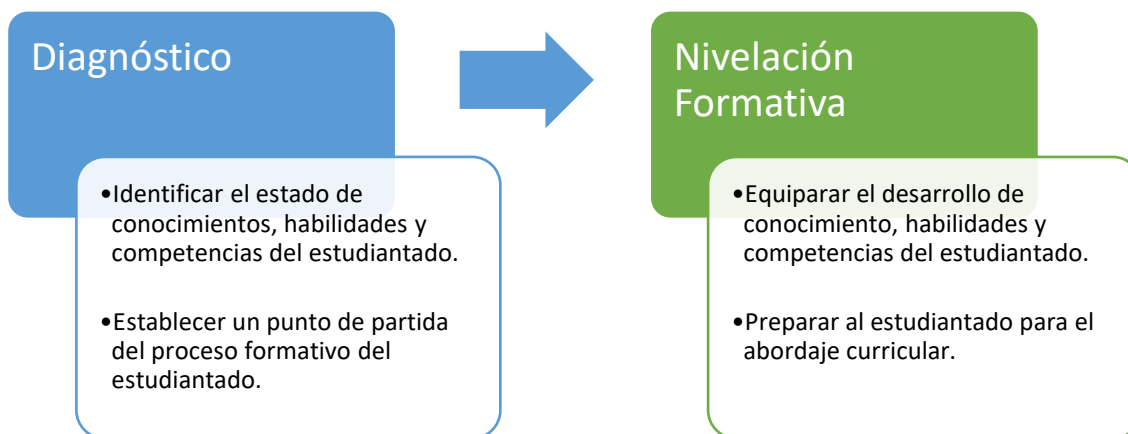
Diagnóstico

•Identificar el estado de conocimientos, habilidades y competencias del estudiantado.

•Establecer un punto de partida del proceso formativo del estudiantado.

Nivelación Formativa

•Equiparar el desarrollo de conocimiento, habilidades y competencias del estudiantado.

•Preparar al estudiantado para el abordaje curricular.